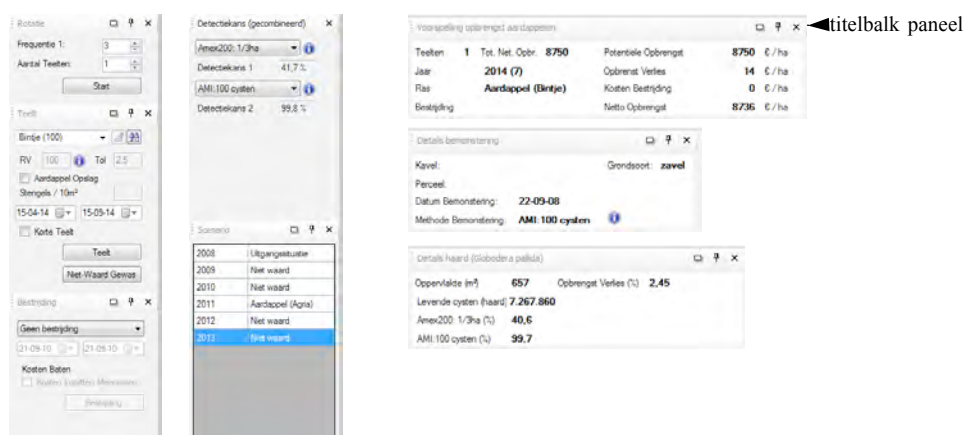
Rotatie

Frequentie 1: 3
Aantal Teelten: 1
Start

Teelt
Bintje (100)
RV 100 Tol 2.5
Aardappel Opslag
Stengels / 10m²
15-04-14 15-09-14
Korte Teelt
Teelt
Niet-Waard Gewas

Bestrijding
Geen bestrijding
21-09-10 21-09-10
Kosten Baten
Baten Tijdens Monsteren
Bestrijding

Detectiekans (gecombineerd)
Amex200: 1/3ha
Detectiekans 1 41,7 %
AMI:100 cysten
Detectiekans 2 99,8 %

Scenario

| | |
|---|---|
| 2008 | Uitgangssituatie |
| 2009 | Niet waard |
| 2010 | Niet waard |
| 2011 | Aardappel (Agria) |
| 2012 | Niet waard |
| 2013 | Niet waard |

Voorspelling opbrengst aardappelen

titelbalk paneel

Teelten 1 Tot. Net. Opbr. 8750 Potentiele Opbrengst 8750 € / ha
Jaar 2014 (7) Opbrenst Verlies 14 € / ha
Ras Aardappel (Bintje) Kosten Bestrijding 0 € / ha
Bestrijding Netto Opbrengst 8736 € / ha

Details bemonstering
Kavel: Grondsoort: zavel
Perceel:
Datum Bemonstering: 22-09-08
Methode Bemonstering: AMI:100 cysten

Details haard (Globodera pallida)
Oppervlakte (m²) 657 Opbrengst Verlies (%) 2,45
Levende cysten (haard) 7.267.860
Amex200: 1/3ha (%) 40,6
AMI:100 cysten (%) 99,7